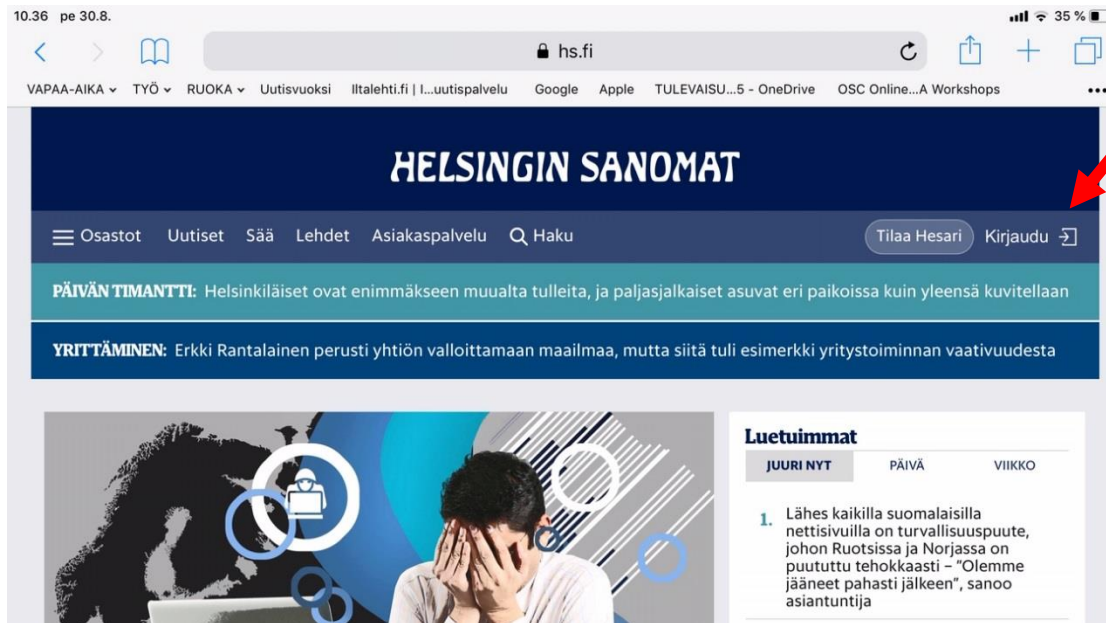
10.36 pe 30.8.

35 %

hs.fi

VAPAA-AIKA TYÖ RUOKA Uutisvuoksi Iltalehti.fi | I...uutispalvelu Google Apple TULEVAISU...5 - OneDrive OSC Online...A Workshops

HELSINGIN SANOMAT

Osastot Uutiset Sää Lehdet Asiakaspalvelu Haku Tilaa Hesari Kirjaudu

PÄIVÄN TIMANTTI: Helsinkiläiset ovat enimmäkseen muualta tulleita, ja paljasjalkaiset asuvat eri paikoissa kuin yleensä kuvitellaan

YRITTÄMINEN: Erkki Rantalainen perusti yhtiön valloittamaan maailmaa, mutta siitä tuli esimerkki yritystoiminnan vaativuudesta

Luetuimmat

| JUURI NYT | PÄIVÄ | VIIKKO |
|---|---|---|

1. Lähes kaikilla suomalaisilla nettisivuilla on turvallisuuspuute, johon Ruotsissa ja Norjassa on puututtu tehokkaasti – ”Olemme jääneet pahasti jälkeen”, sanoo asiantuntija